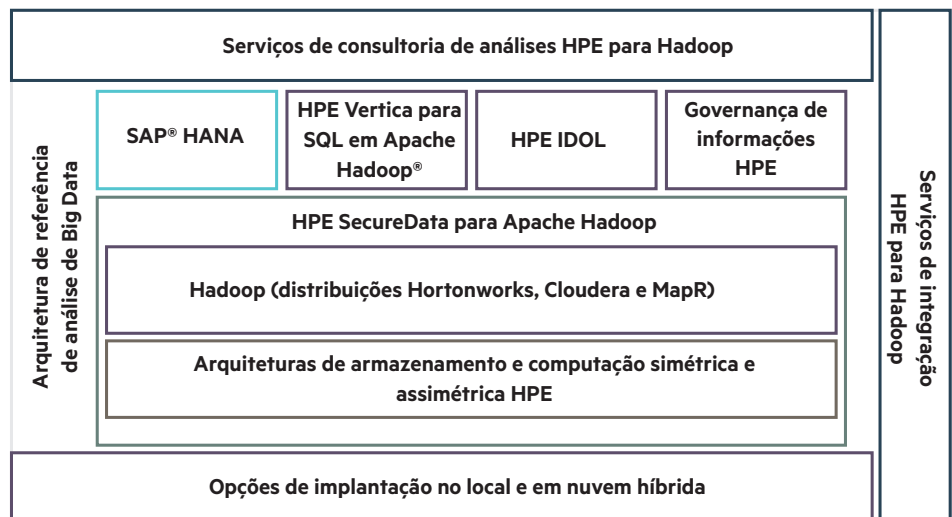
Serviços de consultoria de análises HPE para Hadoop

Arquitetura de referência de análise de Big Data

SAP® HANA

HPE Vertica para SQL em Apache Hadoop®

HPE IDOL

Governança de informações HPE

HPE SecureData para Apache Hadoop

Hadoop (distribuições Hortonworks, Cloudera e MapR)

Arquiteturas de armazenamento e computação simétrica e assimétrica HPE

Serviços de integração HPE para Hadoop

Opções de implantação no local e em nuvem híbrida